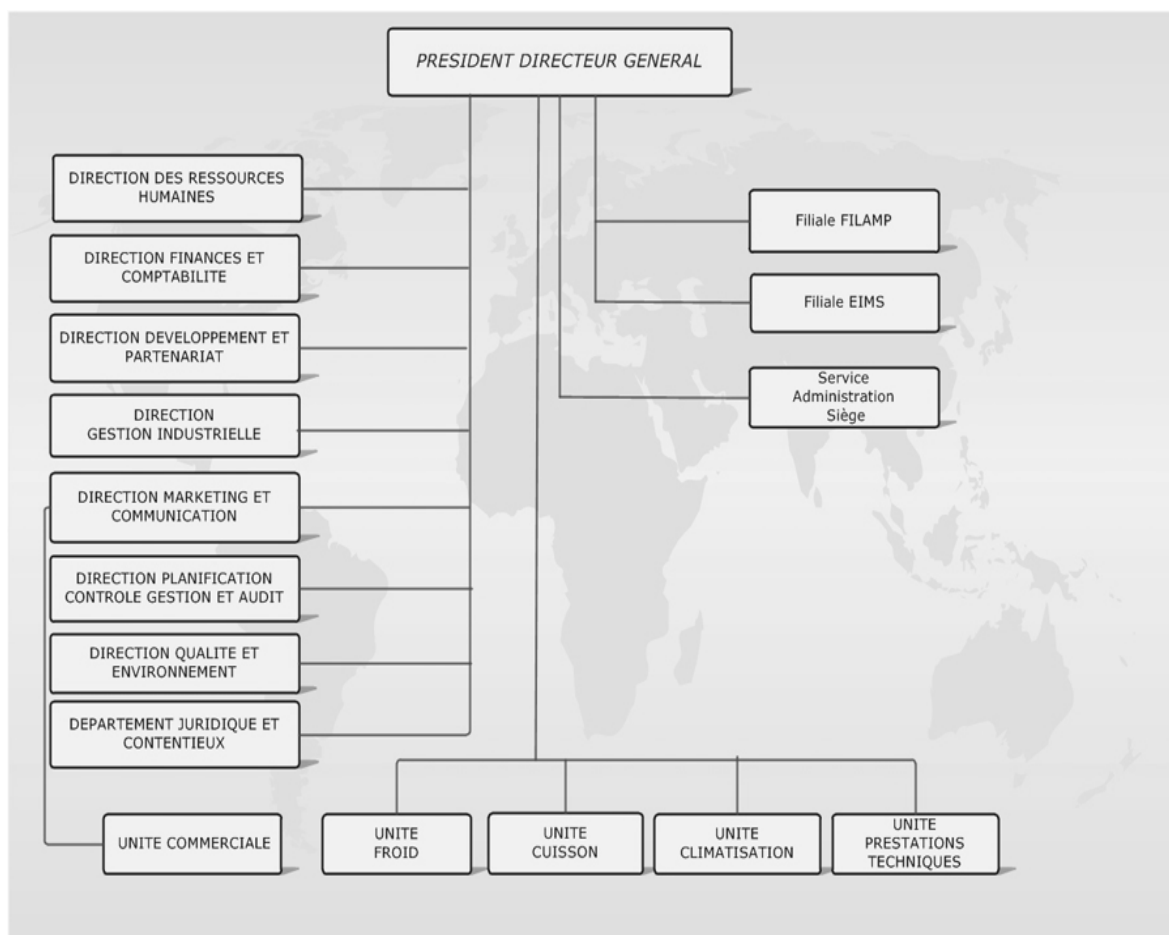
PRESIDENT DIRECTEUR GENERAL

DIRECTION DES RESSOURCES HUMAINES

DIRECTION FINANCES ET COMPTABILITE

DIRECTION DEVELOPPEMENT ET PARTENARIAT

DIRECTION GESTION INDUSTRIELLE

DIRECTION MARKETING ET COMMUNICATION

DIRECTION PLANIFICATION CONTROLE GESTION ET AUDIT

DIRECTION QUALITE ET ENVIRONNEMENT

DEPARTEMENT JURIDIQUE ET CONTENTIEUX

Filiale FILAMP

Filiale EIMS

Service Administration Siège

UNITE COMMERCIALE

UNITE FROID

UNITE CUISSON

UNITE CLIMATISATION

UNITE PRESTATIONS TECHNIQUES